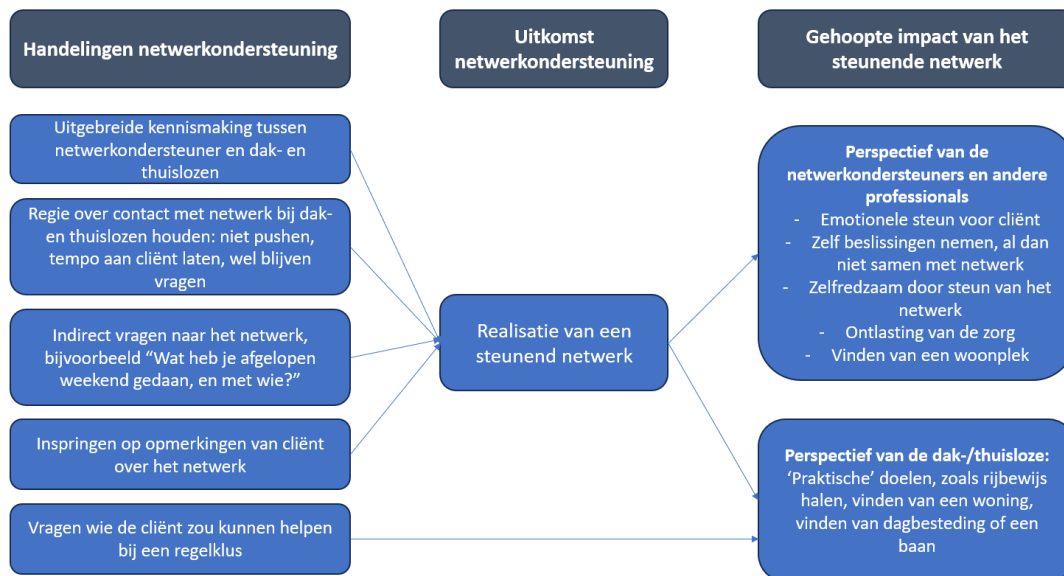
Handelingen netwerkondersteuning

Uitkomst netwerkondersteuning

Gehoopte impact van het steunende netwerk

Uitgebreide kennismaking tussen netwerkondersteuner en dak- en thuislozen

Regie over contact met netwerk bij dak- en thuislozen houden: niet pushen, tempo aan cliënt laten, wel blijven vragen

Indirect vragen naar het netwerk, bijvoorbeeld "Wat heb je afgelopen weekend gedaan, en met wie?"

Inspringen op opmerkingen van cliënt over het netwerk

Vragen wie de cliënt zou kunnen helpen bij een regelklus

Realisatie van een steunend netwerk

Perspectief van de netwerkondersteuners en andere professionals
- Emotionele steun voor cliënt
- Zelf beslissingen nemen, al dan niet samen met netwerk
- Zelfredzaam door steun van het netwerk
- Ontlasting van de zorg
- Vinden van een woonplek

Perspectief van de dak-/thuisloze: 'Praktische' doelen, zoals rijbewijs halen, vinden van een woning, vinden van dagbesteding of een baan